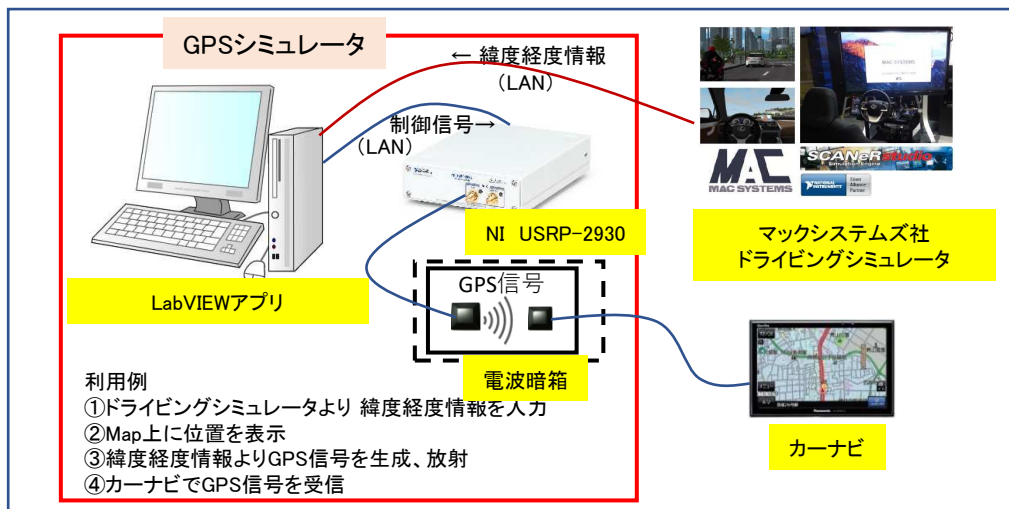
GPSシミュレータ

← 緯度経度情報
（LAN）

制御信号→
（LAN）

NI USRP-2930

LabVIEWアプリ

GPS信号

電波暗箱

MAC SYSTEMS

SCANeR studio

マックシステムズ社
ドライビングシミュレータ

カーナビ

利用例
①ドライビングシミュレータより 緯度経度情報を入力
②Map上に位置を表示
③緯度経度情報よりGPS信号を生成、放射
④カーナビでGPS信号を受信